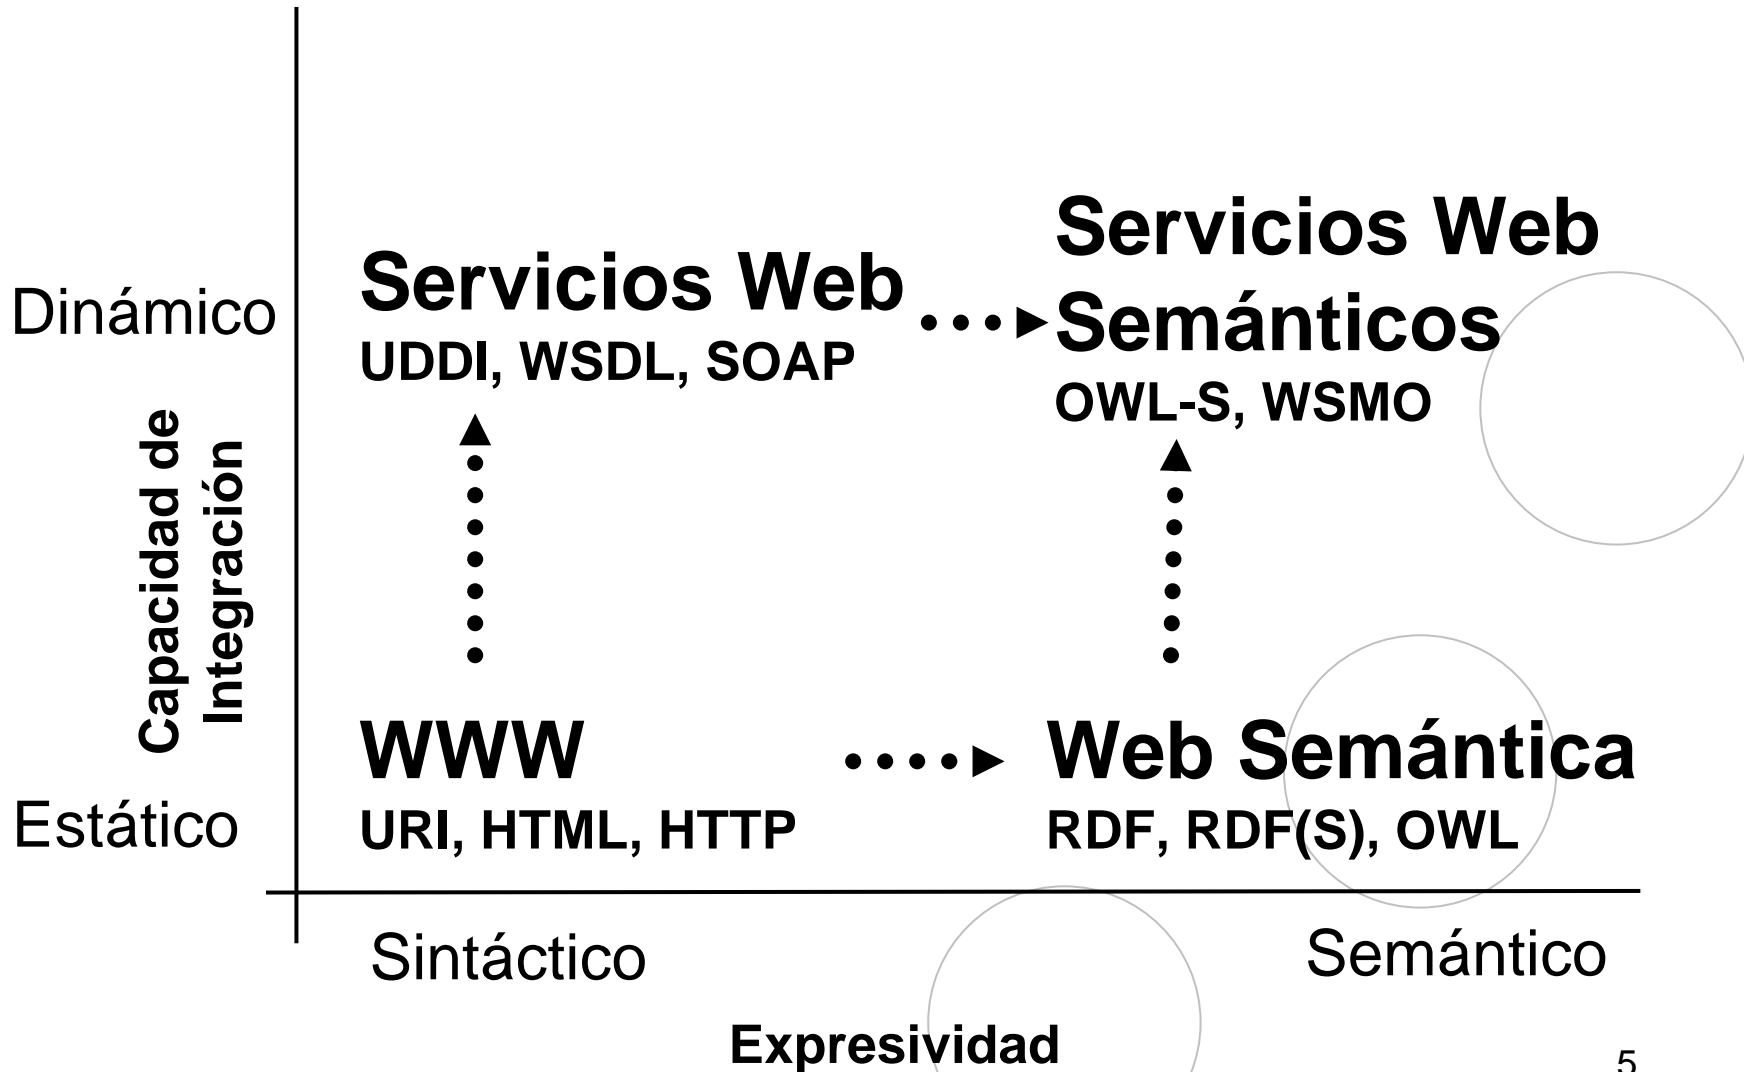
Capacidad de Integración

Dinámico

Estático

Servicios Web
UDDI, WSDL, SOAP

Servicios Web Semánticos
OWL-S, WSMO

WWW
URI, HTML, HTTP

Web Semántica
RDF, RDF(S), OWL

Sintáctico

Semántico

Expresividad

5